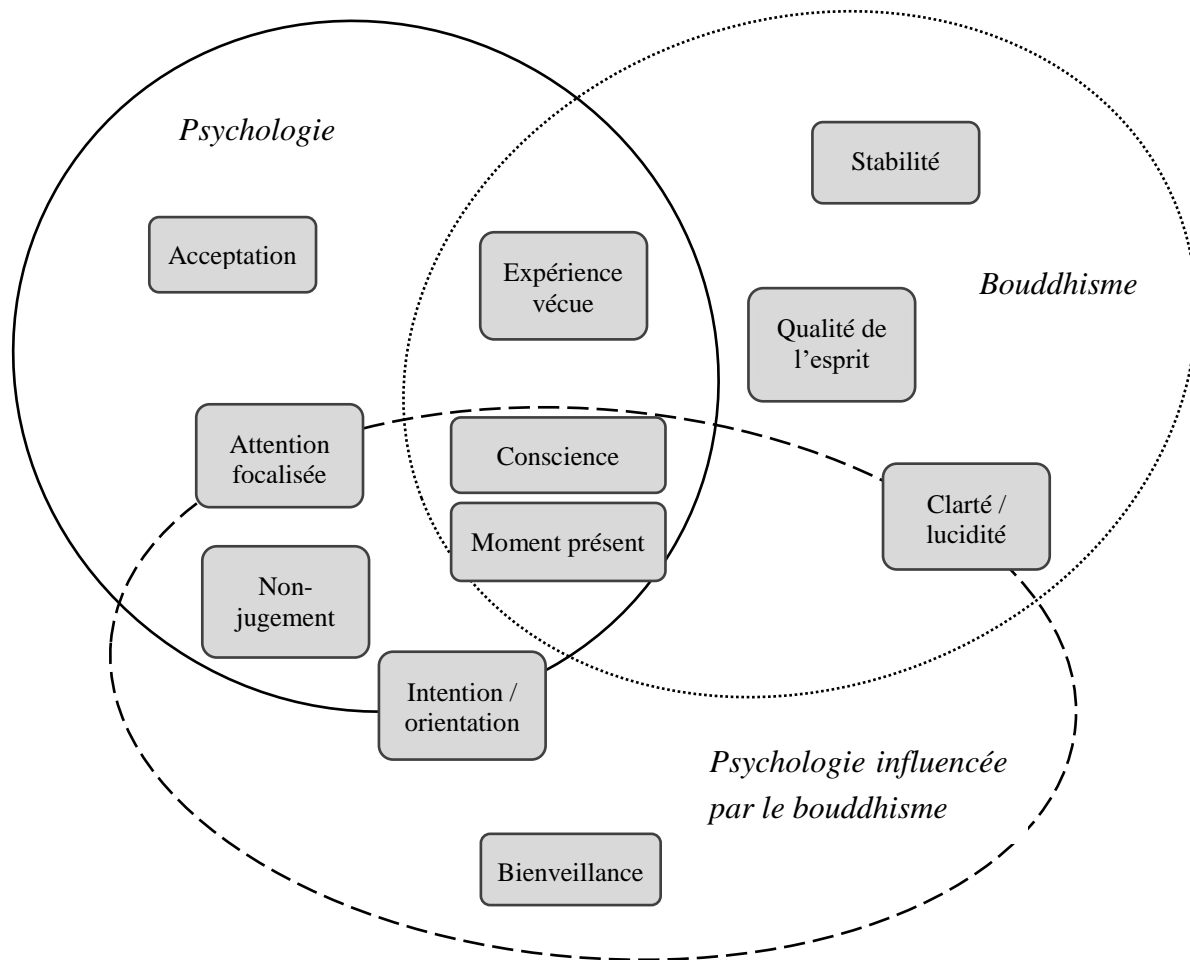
Psychologie

Stabilité

Acceptation

Expérience vécue

Bouddhisme

Qualité de l'esprit

Attention focalisée

Conscience

Clarté / lucidité

Moment présent

Non-jugement

Intention / orientation

Psychologie influencée par le bouddhisme

Bienveillance